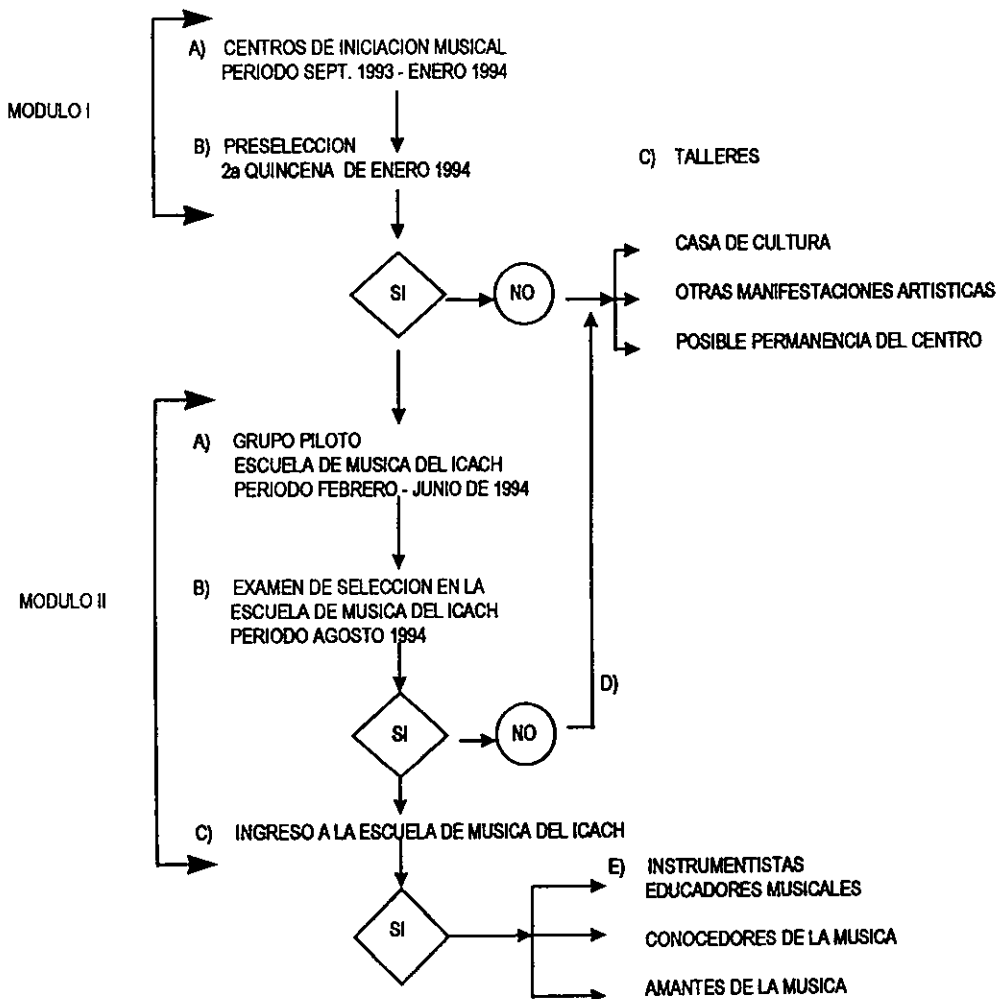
MODULO I

A) CENTROS DE INICIACION MUSICAL
PERIODO SEPT. 1993 - ENERO 1994

B) PRESELECCION
2a QUINCENA DE ENERO 1994

C) TALLERES

SI

NO

CASA DE CULTURA

OTRAS MANIFESTACIONES ARTISTICAS

POSIBLE PERMANENCIA DEL CENTRO

MODULO II

A) GRUPO PILOTO
ESCUELA DE MUSICA DEL ICACH
PERIODO FEBRERO - JUNIO DE 1994

B) EXAMEN DE SELECCION EN LA
ESCUELA DE MUSICA DEL ICACH
PERIODO AGOSTO 1994

D)

SI

NO

C) INGRESO A LA ESCUELA DE MUSICA DEL ICACH

SI

E) INSTRUMENTISTAS
EDUCADORES MUSICALES

CONOCEDORES DE LA MUSICA

AMANTES DE LA MUSICA